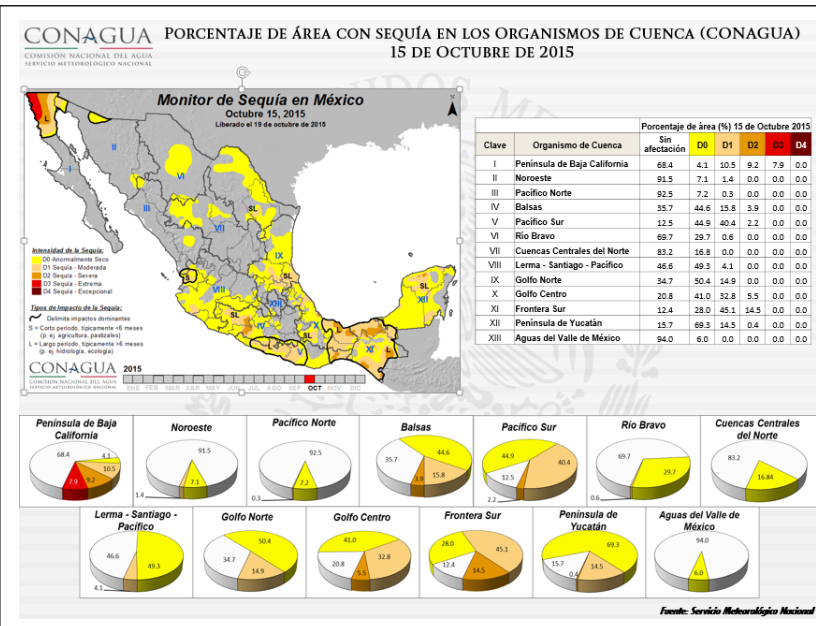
CONAGUA
COMISIÓN NACIONAL DEL AGUA
SERVICIO METEOROLÓGICO NACIONAL

Porcentaje de área con sequía en los Organismos de Cuenca (CONAGUA)
15 de Octubre de 2015

Monitor de Sequía en México
Octubre 15, 2015
Liberado el 19 de octubre de 2015

Intensidad de la Sequía:
D0 Anormalmente Seco
D1 Sequía - Moderada
D2 Sequía - Severa
D3 Sequía - Extrema
D4 Sequía - Excepcional

Tipos de Impacto de la Sequía:
Delimita impactos dominantes
S = Corto período, típicamente <6 meses (p. ej. agricultura, pastizales)
L = Largo período, típicamente >6 meses (p. ej. hidrología, ecología)

CONAGUA
COMISIÓN NACIONAL DEL AGUA
SERVICIO METEOROLÓGICO NACIONAL

2015
ENE FEB MAR ABR MAY JUN JUL AGO SEP OCT NOV DIC

I II III IV V VI VII VIII IX X XI XII XIII L S SL

| Clave | Organismo de Cuenca | Sin afectación | D0 | D1 | D2 | D3 | D4 |
|---|---|---|---|---|---|---|---|
| | | Porcentaje de área (%) 15 de Octubre 2015 | | | | | |
| I | Península de Baja California | 68.4 | 4.1 | 10.5 | 9.2 | 7.9 | 0.0 |
| II | Noroeste | 91.5 | 7.1 | 1.4 | 0.0 | 0.0 | 0.0 |
| III | Pacífico Norte | 92.5 | 7.2 | 0.3 | 0.0 | 0.0 | 0.0 |
| IV | Balsas | 35.7 | 44.6 | 15.8 | 3.9 | 0.0 | 0.0 |
| V | Pacífico Sur | 12.5 | 44.9 | 40.4 | 2.2 | 0.0 | 0.0 |
| VI | Río Bravo | 69.7 | 29.7 | 0.6 | 0.0 | 0.0 | 0.0 |
| VII | Cuencas Centrales del Norte | 83.2 | 16.8 | 0.0 | 0.0 | 0.0 | 0.0 |
| VIII | Lerma - Santiago - Pacífico | 46.6 | 49.3 | 4.1 | 0.0 | 0.0 | 0.0 |
| IX | Golfo Norte | 34.7 | 50.4 | 14.9 | 0.0 | 0.0 | 0.0 |
| X | Golfo Centro | 20.8 | 41.0 | 32.8 | 5.5 | 0.0 | 0.0 |
| XI | Frontera Sur | 12.4 | 28.0 | 45.1 | 14.5 | 0.0 | 0.0 |
| XII | Península de Yucatán | 15.7 | 69.3 | 14.5 | 0.4 | 0.0 | 0.0 |
| XIII | Aguas del Valle de México | 94.0 | 6.0 | 0.0 | 0.0 | 0.0 | 0.0 |

Península de Baja California
68.4 4.1 10.5 9.2 7.9

Noroeste
91.5 7.1 1.4

Pacífico Norte
92.5 7.2 0.3

Balsas
35.7 44.6 15.8 3.9

Pacífico Sur
44.9 40.4 12.5 2.2

Río Bravo
69.7 29.7 0.6

Cuencas Centrales del Norte
83.2 16.84

Lerma - Santiago - Pacífico
46.6 49.3 4.1

Golfo Norte
50.4 34.7 14.9

Golfo Centro
41.0 32.8 20.8 5.5

Frontera Sur
28.0 45.1 12.4 14.5

Península de Yucatán
69.3 15.7 0.4 14.5

Aguas del Valle de México
94.0 6.0

Fuente: Servicio Meteorológico Nacional